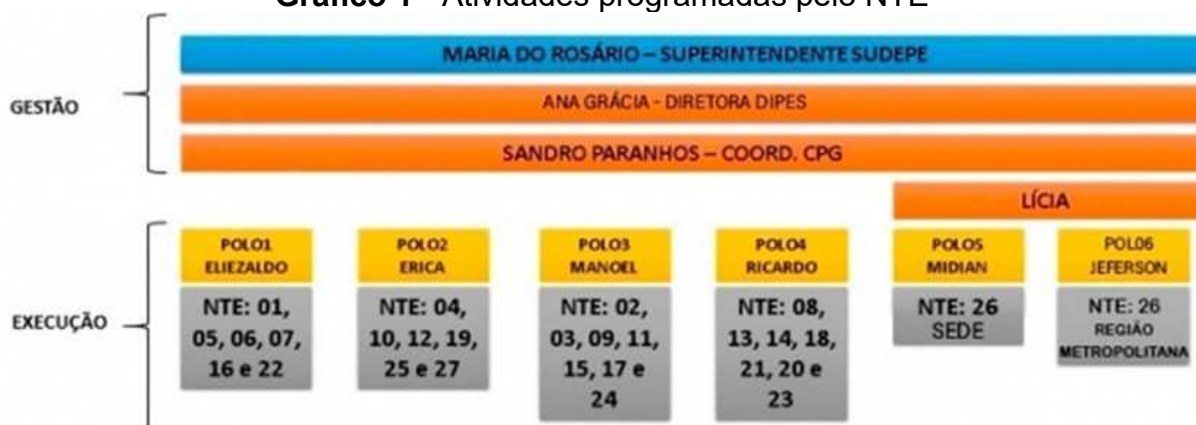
Gráfico 1 - Atividades programadas pelo NTE

GESTÃO

MARIA DO ROSÁRIO – SUPERINTENDENTE SUDEPE

ANA GRÁCIA - DIRETORA DIPES

SANDRO PARANHOS – COORD. CPG

LÍCIA

EXECUÇÃO

POLO1 ELIEZALDO

NTE: 01, 05, 06, 07, 16 e 22

POLO2 ERICA

NTE: 04, 10, 12, 19, 25 e 27

POLO3 MANOEL

NTE: 02, 03, 09, 11, 15, 17 e 24

POLO4 RICARDO

NTE: 08, 13, 14, 18, 21, 20 e 23

POLO5 MIDIAN

NTE: 26 SEDE

POLO6 JEFERSON

NTE: 26 REGIÃO METROPOLITANA